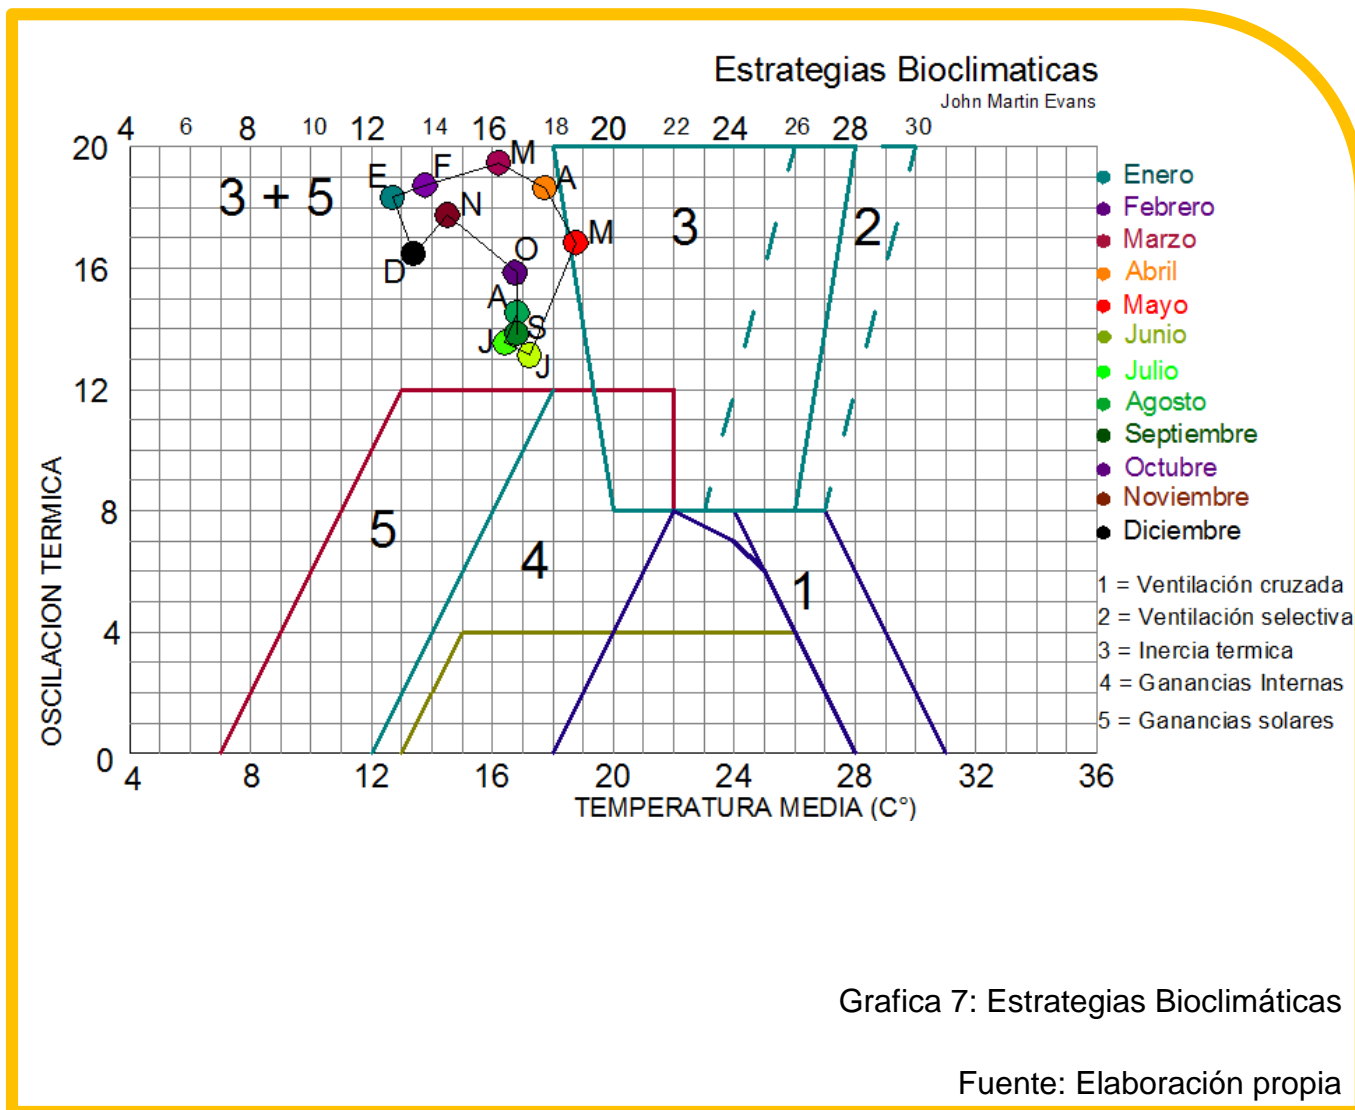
Estrategias Bioclimaticas
John Martin Evans

4 6 8 10 12 14 16 18 20 22 24 26 28 30

20
16
12
8
4
0

3 + 5
E F M A N M D O A J S J
3
2
5
4
1

OSCILACION TERMICA

4 8 12 16 20 24 28 32 36
TEMPERATURA MEDIA (C°)

Enero
Febrero
Marzo
Abril
Mayo
Junio
Julio
Agosto
Septiembre
Octubre
Noviembre
Diciembre

1 = Ventilación cruzada
2 = Ventilación selectiva
3 = Inercia termica
4 = Ganancias Internas
5 = Ganancias solares

Grafica 7: Estrategias Bioclimáticas

Fuente: Elaboración propia